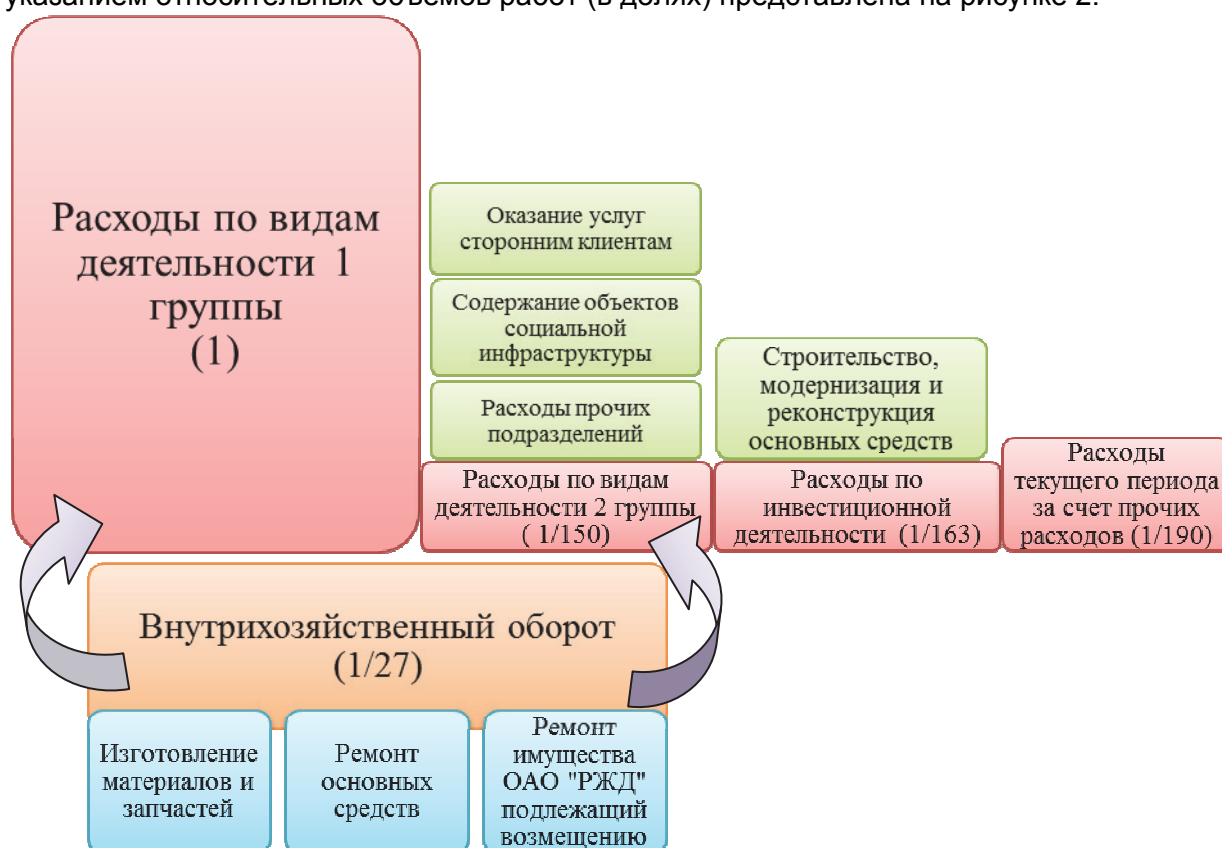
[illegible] относительных объемов работ (в долях) представлена на рисунке 2.

Расходы по видам деятельности 1 группы (1)

Оказание услуг сторонним клиентам

Содержание объектов социальной инфраструктуры

Расходы прочих подразделений

Строительство, модернизация и реконструкция основных средств

Расходы по видам деятельности 2 группы ( 1/150)

Расходы по инвестиционной деятельности (1/163)

Расходы текущего периода за счет прочих расходов (1/190)

Внутрихозяйственный оборот (1/27)

Изготовление материалов и запчастей

Ремонт основных средств

Ремонт имущества ОАО "РЖД" подлежащий возмещению